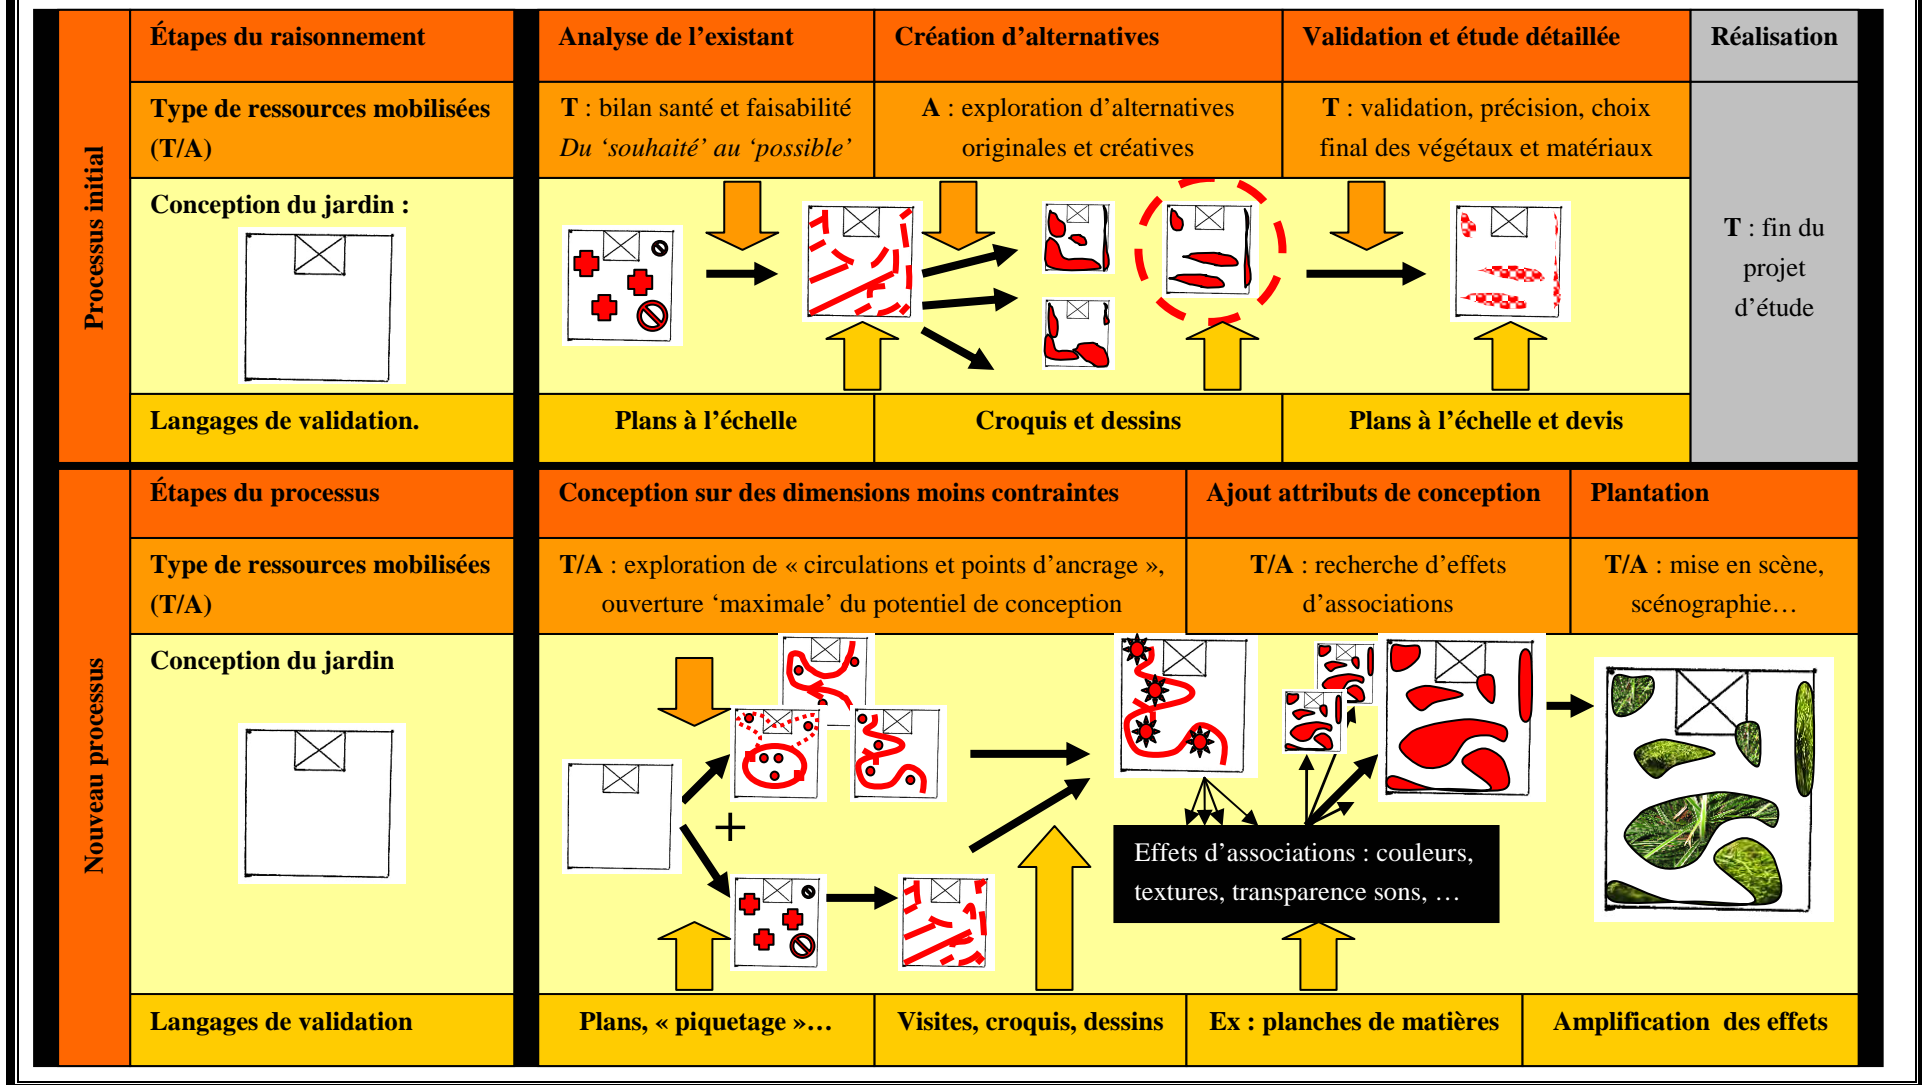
Processus initial

| Étapes du raisonnement | Analyse de l'existant | Création d'alternatives | Validation et étude détaillée | Réalisation |
|---|---|---|---|---|
| Type de ressources mobilisées (T/A) | **T** : bilan santé et faisabilité *Du 'souhaité' au 'possible'* | **A** : exploration d'alternatives originales et créatives | **T** : validation, précision, choix final des végétaux et matériaux | **T** : fin du projet d'étude |
| Conception du jardin : | | | | |
| Langages de validation. | Plans à l'échelle | Croquis et dessins | Plans à l'échelle et devis | |

Nouveau processus

| Étapes du processus | Conception sur des dimensions moins contraintes | Ajout attributs de conception | Plantation |
|---|---|---|---|
| Type de ressources mobilisées (T/A) | **T/A** : exploration de « circulations et points d'ancrage », ouverture 'maximale' du potentiel de conception | **T/A** : recherche d'effets d'associations | **T/A** : mise en scène, scénographie… |
| Conception du jardin | | | |

+

Effets d'associations : couleurs, textures, transparence sons, …

| Langages de validation | Plans, « piquetage »… | Visites, croquis, dessins | Ex : planches de matières | Amplification des effets |
|---|---|---|---|---|